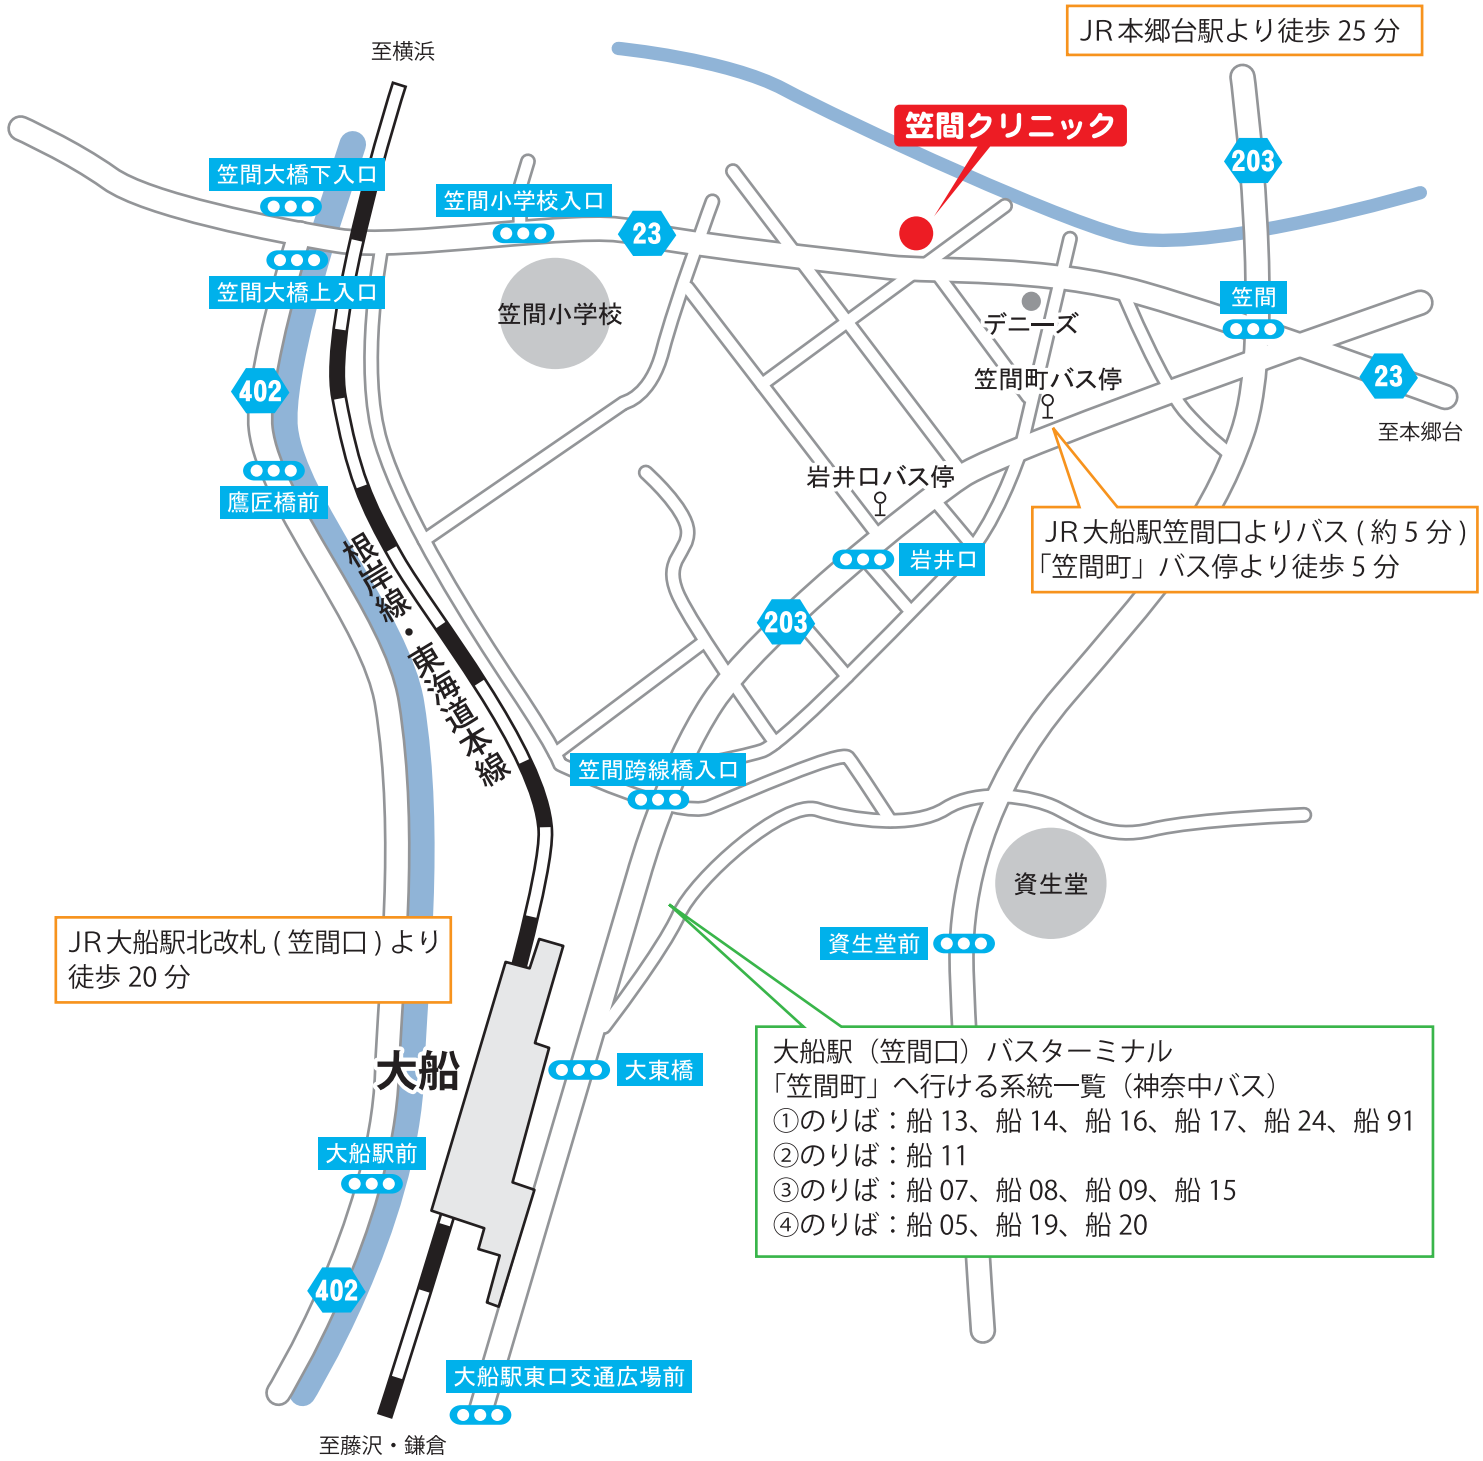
JR本郷台駅より徒歩 25 分

至横浜

笠間クリニック

203

笠間大橋下入口

笠間小学校入口

23

笠間大橋上入口

笠間小学校

デニーズ

笠間

笠間町バス停

23

至本郷台

402

鷹匠橋前

岩井口バス停

根岸線・東海道本線

岩井口

JR大船駅笠間口よりバス ( 約 5 分 )
「笠間町」バス停より徒歩 5 分

203

笠間跨線橋入口

資生堂

資生堂前

JR大船駅北改札 ( 笠間口 ) より
徒歩 20 分

大船

大東橋

大船駅（笠間口）バスターミナル
「笠間町」へ行ける系統一覧（神奈中バス）
①のりば：船 13、船 14、船 16、船 17、船 24、船 91
②のりば：船 11
③のりば：船 07、船 08、船 09、船 15
④のりば：船 05、船 19、船 20

大船駅前

402

大船駅東口交通広場前

至藤沢・鎌倉